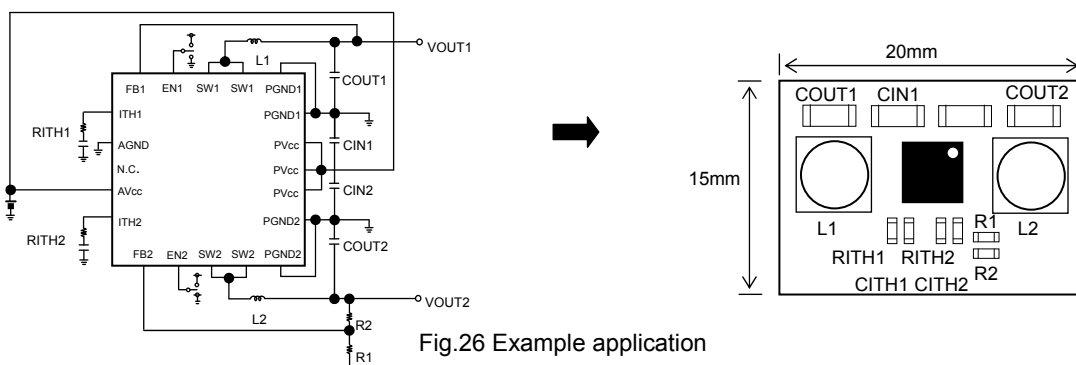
VOUT1
L1
COUT1
FB1 EN1 SW1 SW1 PGND1
ITH1
PGND1
RITH1
AGND
PVcc
CIN1
N.C.
PVcc
AVcc
PVcc
CIN2
ITH2
PGND2
RITH2
COUT2
FB2 EN2 SW2 SW2 PGND2
VOUT2
L2
R2
R1

20mm
COUT1 CIN1 COUT2
15mm
L1 L2
R1
RITH1 RITH2
R2
CITH1 CITH2

Fig.26 Example application